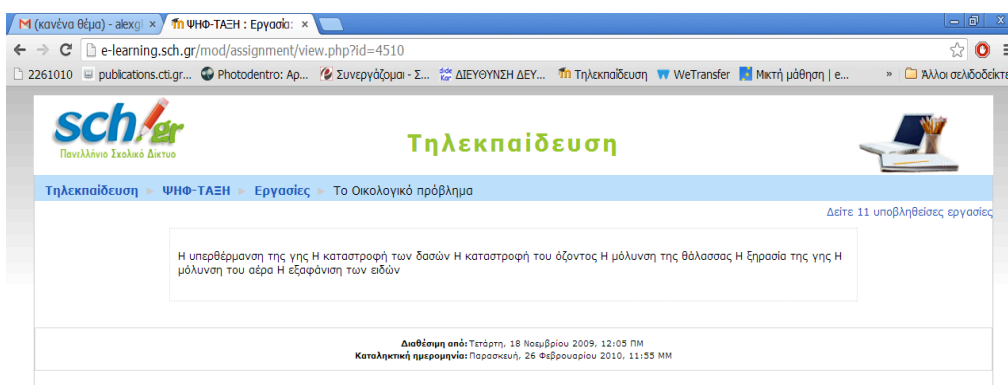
M (κανένα θέμα) - alexg ×
ΨΗΦ-ΤΑΞΗ : Εργασία: ×
e-learning.sch.gr/mod/assignment/view.php?id=4510
2261010 publications.cti.gr... Photodentro: Ap... Συνεργάζομαι - Σ... ΔΙΕΥΘΥΝΣΗ ΔΕΥ... Τηλεκπαίδευση WeTransfer Μικτή μάθηση | e... » Άλλοι σελιδοδείκτε

sch.gr
Πανελλήνιο Σχολικό Δίκτυο

Τηλεκπαίδευση

Τηλεκπαίδευση ► ΨΗΦ-ΤΑΞΗ ► Εργασίες ► Το Οικολογικό πρόβλημα

Δείτε 11 υποβληθείσες εργασίες

Η υπερθέρμανση της γης Η καταστροφή των δασών Η καταστροφή του όζοντος Η μόλυνση της θάλασσας Η ξηρασία της γης Η μόλυνση του αέρα Η εξαφάνιση των ειδών

Διαθέσιμη από: Τετάρτη, 18 Νοεμβρίου 2009, 12:05 ΠΜ
Καταληκτική ημερομηνία: Παρασκευή, 26 Φεβρουαρίου 2010, 11:55 ΜΜ